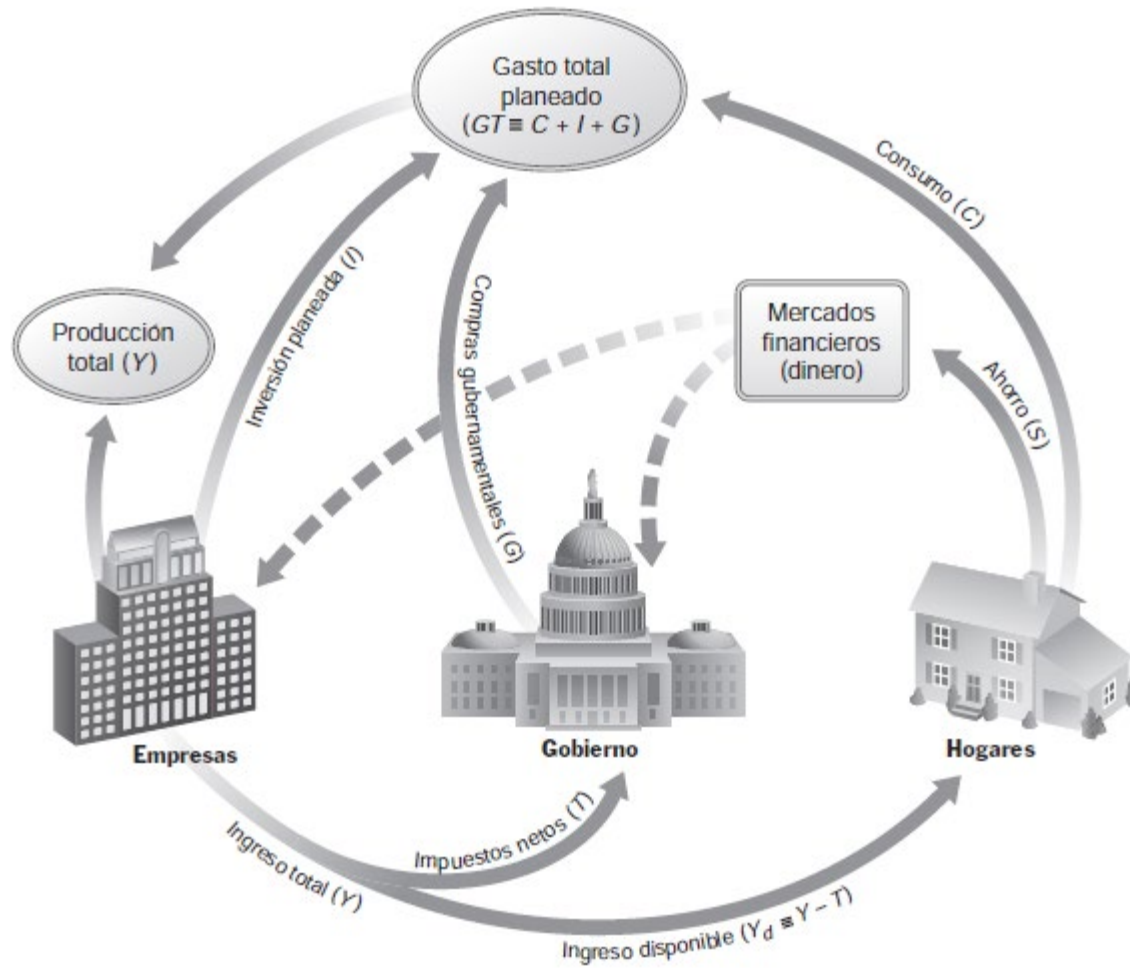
Gasto total planeado ($GT \equiv C + I + G$)

Consumo ($C$)

Producción total ($Y$)

Inversión planeada ($I$)

Compras gubernamentales ($G$)

Mercados financieros (dinero)

Ahorro ($S$)

Empresas

Gobierno

Hogares

Ingreso total ($Y$)

Impuestos netos ($T$)

Ingreso disponible ($Y_d \equiv Y - T$)